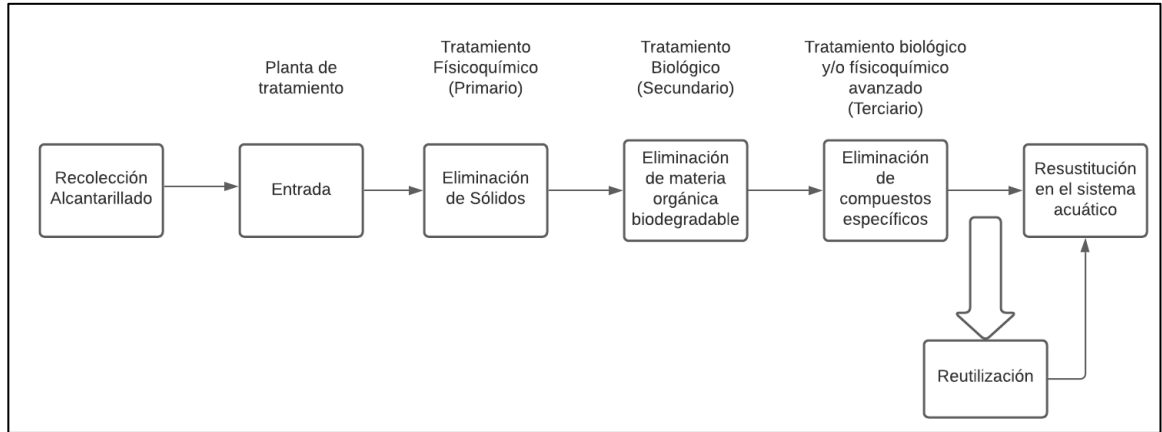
Planta de tratamiento

Tratamiento Físicoquímico (Primario)

Tratamiento Biológico (Secundario)

Tratamiento biológico y/o físicoquímico avanzado (Terciario)

Recolección Alcantarillado

Entrada

Eliminación de Sólidos

Eliminación de materia orgánica biodegradable

Eliminación de compuestos específicos

Resustitución en el sistema acuático

Reutilización